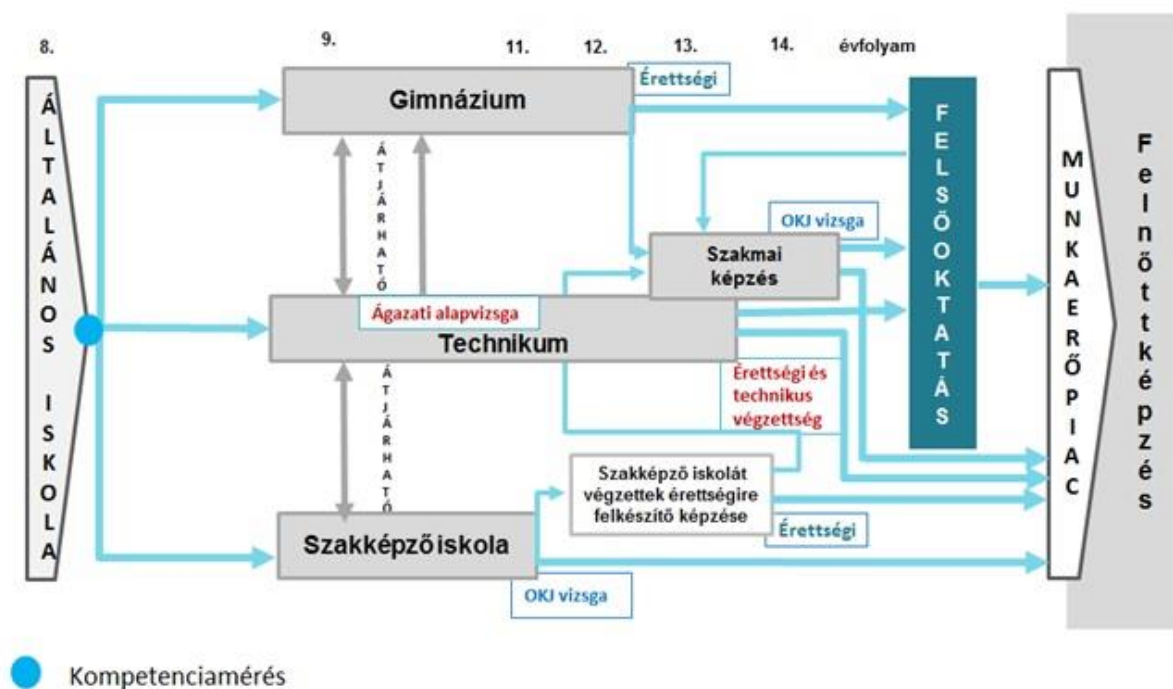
8. 9. 11. 12. 13. 14. évfolyam

ÁLTALÁNOS ISKOLA

Gimnázium

Érettségi

FELSŐOKTATÁS

MUNKAERŐPIAC

Felnőttképzés

ÁTJÁRHATÓ

OKJ vizsga

Szakmai képzés

Ágazati alapvizsga

Technikum

ÁTJÁRHATÓ

Érettségi és technikus végzettség

Szakképző iskolát végzettek érettségire felkészítő képzése

Érettségi

Szakképzőiskola

OKJ vizsga

Kompetenciamérés